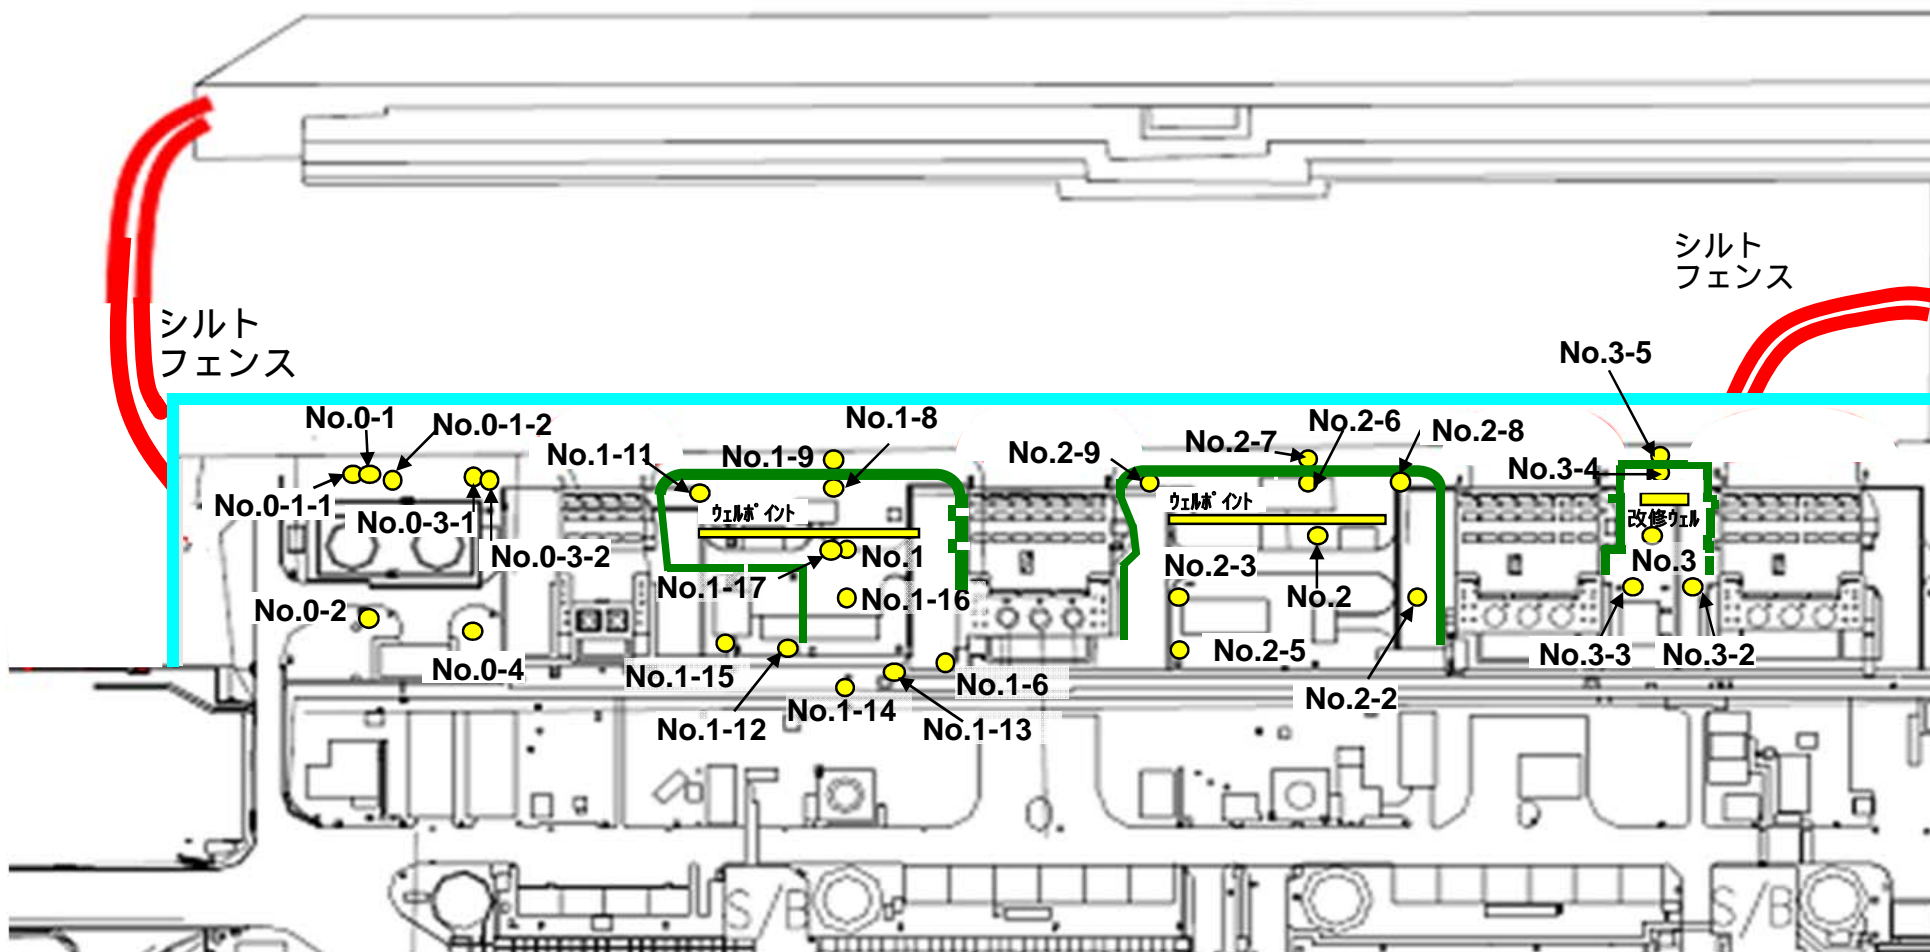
シルト
フェンス

シルト
フェンス

No.3-5

No.0-1
No.0-1-2
No.1-11
No.1-9
No.1-8
No.2-9
No.2-7
No.2-6
No.2-8
No.3-4
No.0-1-1
No.0-3-1
ｳｪﾙﾎﾟｲﾝﾄ
ｳｪﾙﾎﾟｲﾝﾄ
改修ｳｪﾙ
No.0-3-2
No.1
No.3
No.1-17
No.2-3
No.2
No.1-16
No.0-2
No.2-5
No.3-3
No.3-2
No.0-4
No.1-15
No.1-6
No.2-2
No.1-14
No.1-12
No.1-13
S/B
S/B